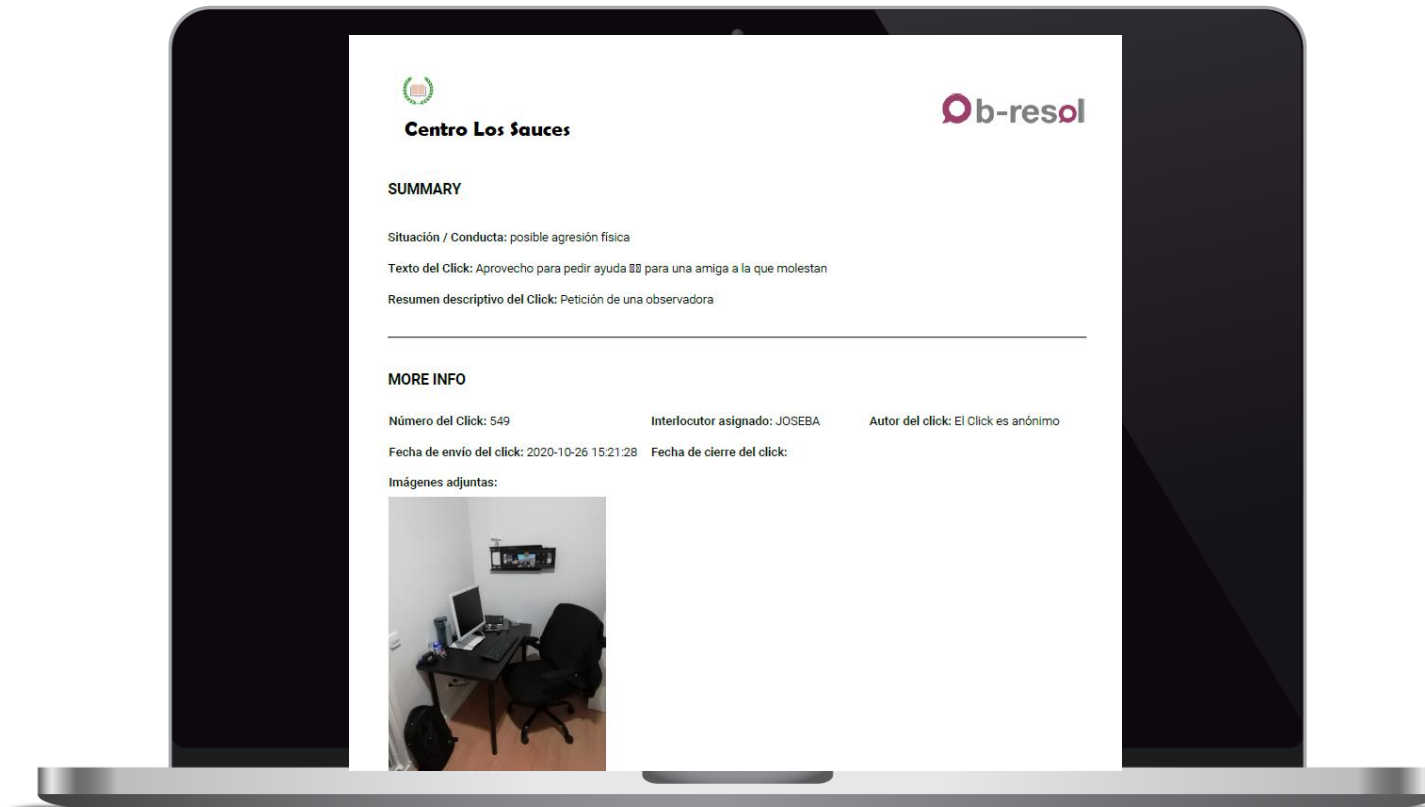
Centro Los Sauces

Ob-resol

SUMMARY

Situación / Conducta: posible agresión física

Texto del Click: Aprovecho para pedir ayuda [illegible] para una amiga a la que molestan

Resumen descriptivo del Click: Petición de una observadora

MORE INFO

Número del Click: 549

Interlocutor asignado: JOSEBA

Autor del click: El Click es anónimo

Fecha de envío del click: 2020-10-26 15:21:28

Fecha de cierre del click:

Imágenes adjuntas: